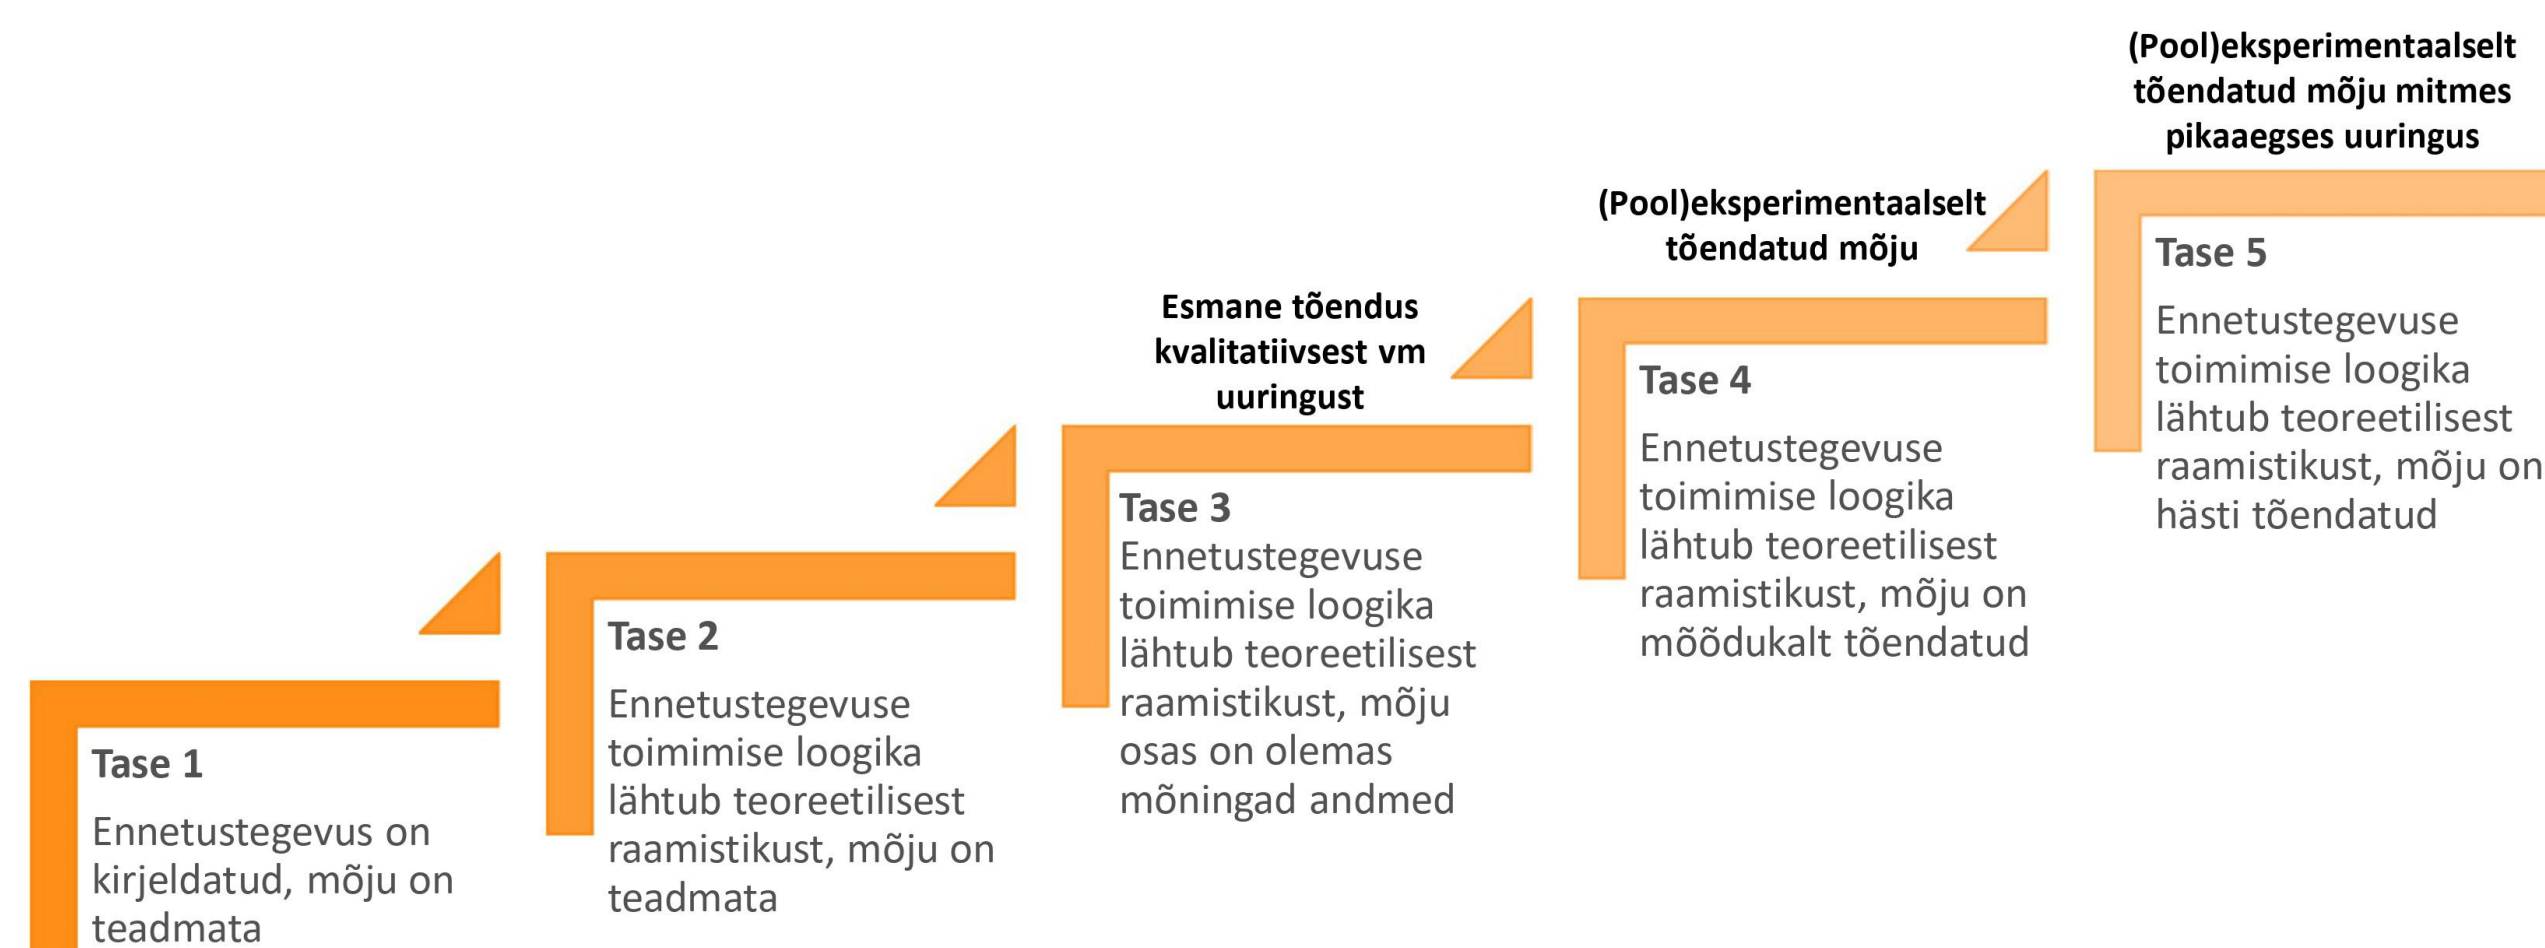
Tase 1

Ennetustegevus on kirjeldatud, mõju on teadmata

Tase 2

Ennetustegevuse toimimise loogika lähtub teoreetilisest raamistikust, mõju on teadmata

Esmane tõendus kvalitatiivsest vm uuringust

Tase 3

Ennetustegevuse toimimise loogika lähtub teoreetilisest raamistikust, mõju osas on olemas mõningad andmed

(Pool)eksperimentaalselt tõendatud mõju

Tase 4

Ennetustegevuse toimimise loogika lähtub teoreetilisest raamistikust, mõju on mõõdukalt tõendatud

(Pool)eksperimentaalselt tõendatud mõju mitmes pikaaegses uuringus

Tase 5

Ennetustegevuse toimimise loogika lähtub teoreetilisest raamistikust, mõju on hästi tõendatud